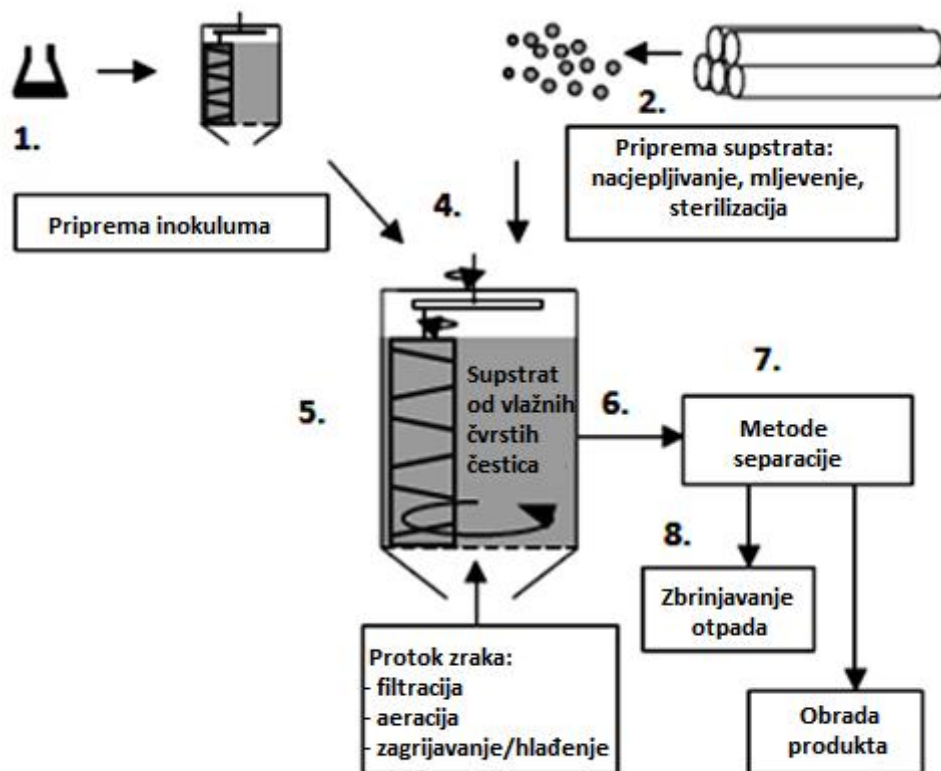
1.

Priprema inokuluma

2.

Priprema supstrata: nacjepljivanje, mljevenje, sterilizacija

4.

5.

Supstrat od vlažnih čvrstih čestica

6.

7.

Metode separacije

8.

Zbrinjavanje otpada

Obrada produkta

Protok zraka:
- filtracija
- aeracija
- zagrijavanje/hlađenje